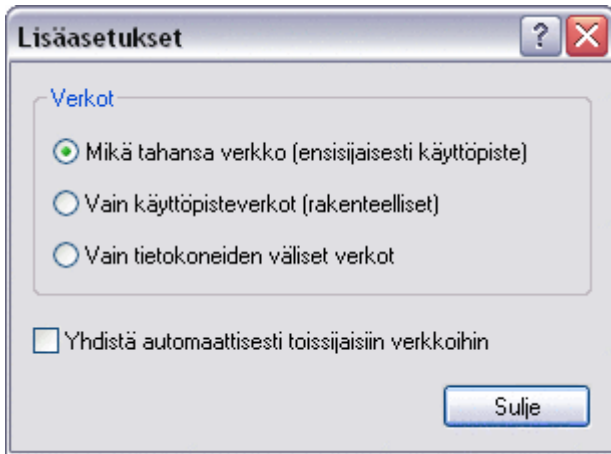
Lisäasetukset

Verkot

Mikä tahansa verkko (ensisijaisesti käyttöpiste)

Vain käyttöpisteverkot (rakenteelliset)

Vain tietokoneiden väliset verkot

Yhdistä automaattisesti toissijaisiin verkkoihin

Sulje